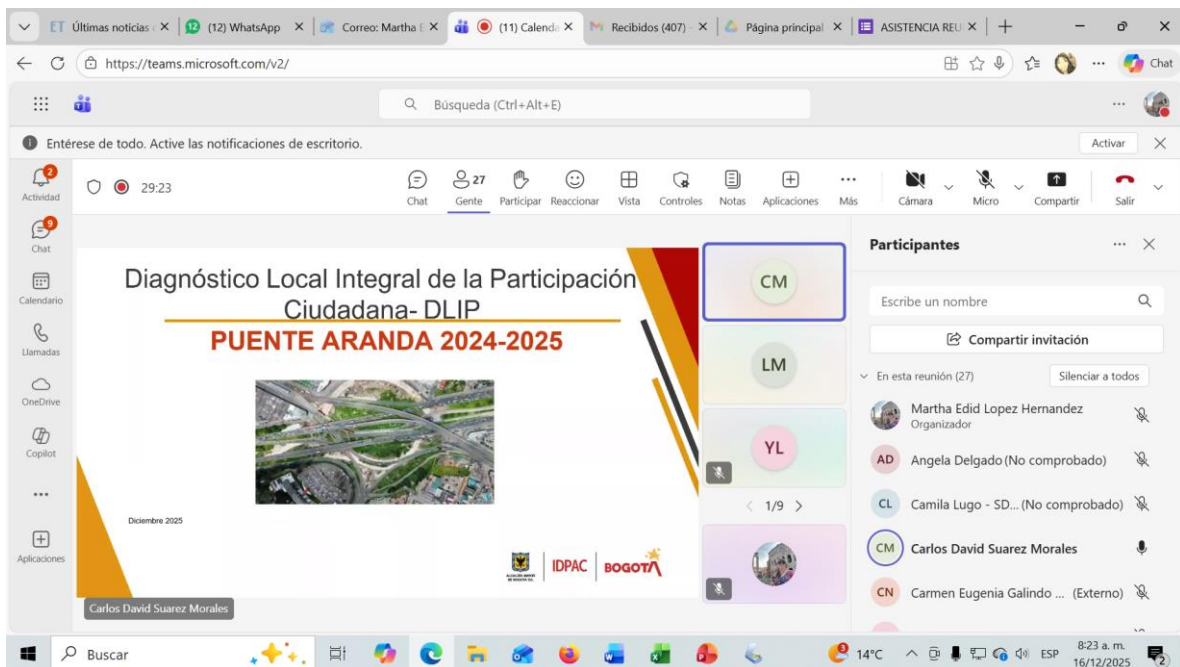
ET Últimas noticias | X | (12) WhatsApp X | Correo: Martha E X | (11) Calenda X | Recibidos (407) - X | Página principal X | ASISTENCIA REU X | +

https://teams.microsoft.com/v2/

Chat

Búsqueda (Ctrl+Alt+E)

Entérese de todo. Active las notificaciones de escritorio.

Activar

29:23

Chat | 27 Gente | Participar | Reaccionar | Vista | Controles | Notas | Aplicaciones | Más | Cámara | Micro | Compartir | Salir

2 Actividad
9 Chat
Calendario
Llamadas
OneDrive
Copilot
...
Aplicaciones

Diagnóstico Local Integral de la Participación Ciudadana- DLIP

PUENTE ARANDA 2024-2025

Diciembre 2025

IDPAC BOGOTÁ

Carlos David Suarez Morales

CM

LM

YL

1/9

Participantes

Escribe un nombre

Compartir invitación

En esta reunión (27)

Silenciar a todos

Martha Edid Lopez Hernandez
Organizador

AD Angela Delgado (No comprobado)

CL Camila Lugo - SD... (No comprobado)

CM Carlos David Suarez Morales

CN Carmen Eugenia Galindo ... (Externo)

Buscar

14°C

ESP

8:23 a. m.
16/12/2025